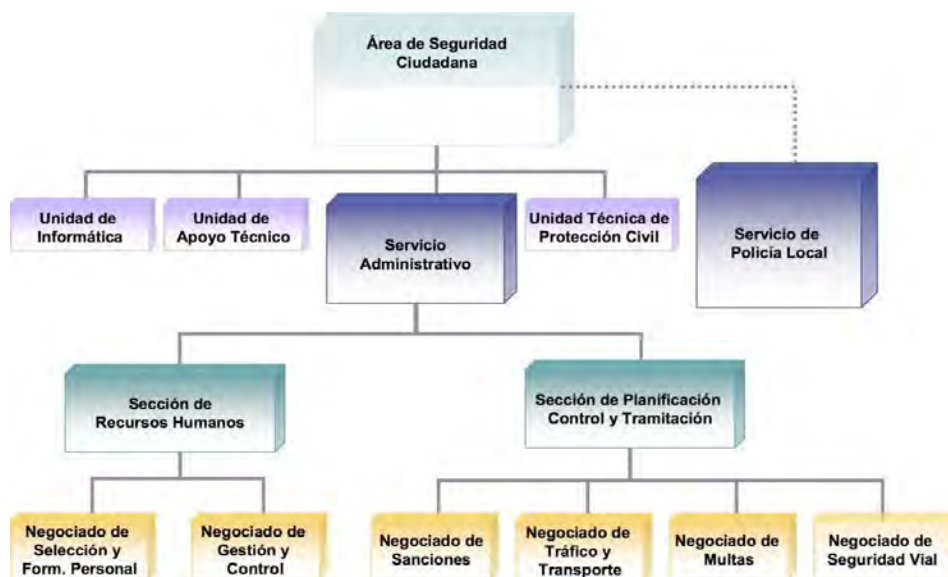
Área de Seguridad Ciudadana

Unidad de Informática

Unidad de Apoyo Técnico

Servicio Administrativo

Unidad Técnica de Protección Civil

Servicio de Policía Local

Sección de Recursos Humanos

Sección de Planificación Control y Tramitación

Negociado de Selección y Form. Personal

Negociado de Gestión y Control

Negociado de Sanciones

Negociado de Tráfico y Transporte

Negociado de Multas

Negociado de Seguridad Vial